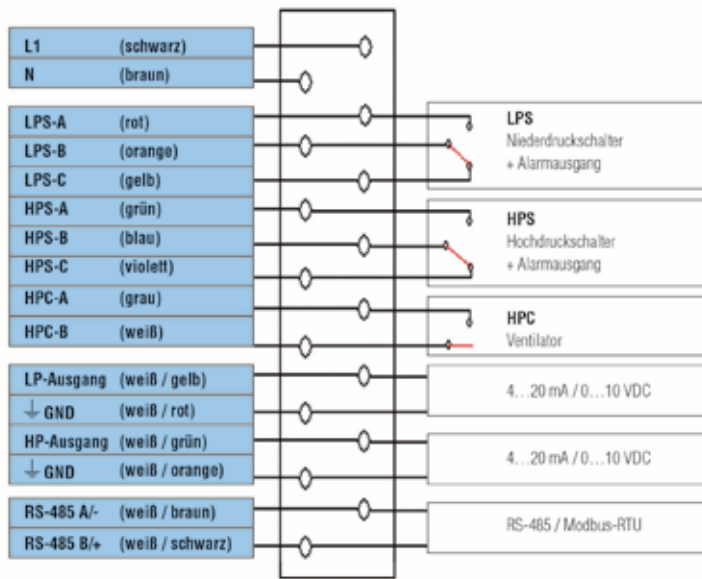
| | |
|---|---|
| L1 | (schwarz) |
| N | (braun) |

| | |
|---|---|
| LPS-A | (rot) |
| LPS-B | (orange) |
| LPS-C | (gelb) |
| HPS-A | (grün) |
| HPS-B | (blau) |
| HPS-C | (violett) |
| HPC-A | (grau) |
| HPC-B | (weiß) |

| | |
|---|---|
| LP-Ausgang | (weiß / gelb) |
| GND | (weiß / rot) |
| HP-Ausgang | (weiß / grün) |
| GND | (weiß / orange) |

| | |
|---|---|
| RS-485 A/- | (weiß / braun) |
| RS-485 B/+ | (weiß / schwarz) |

LPS
Niederdruckschalter
+ Alarmausgang

HPS
Hochdruckschalter
+ Alarmausgang

HPC
Ventilator

4…20 mA / 0…10 VDC

4…20 mA / 0…10 VDC

RS-485 / Modbus-RTU